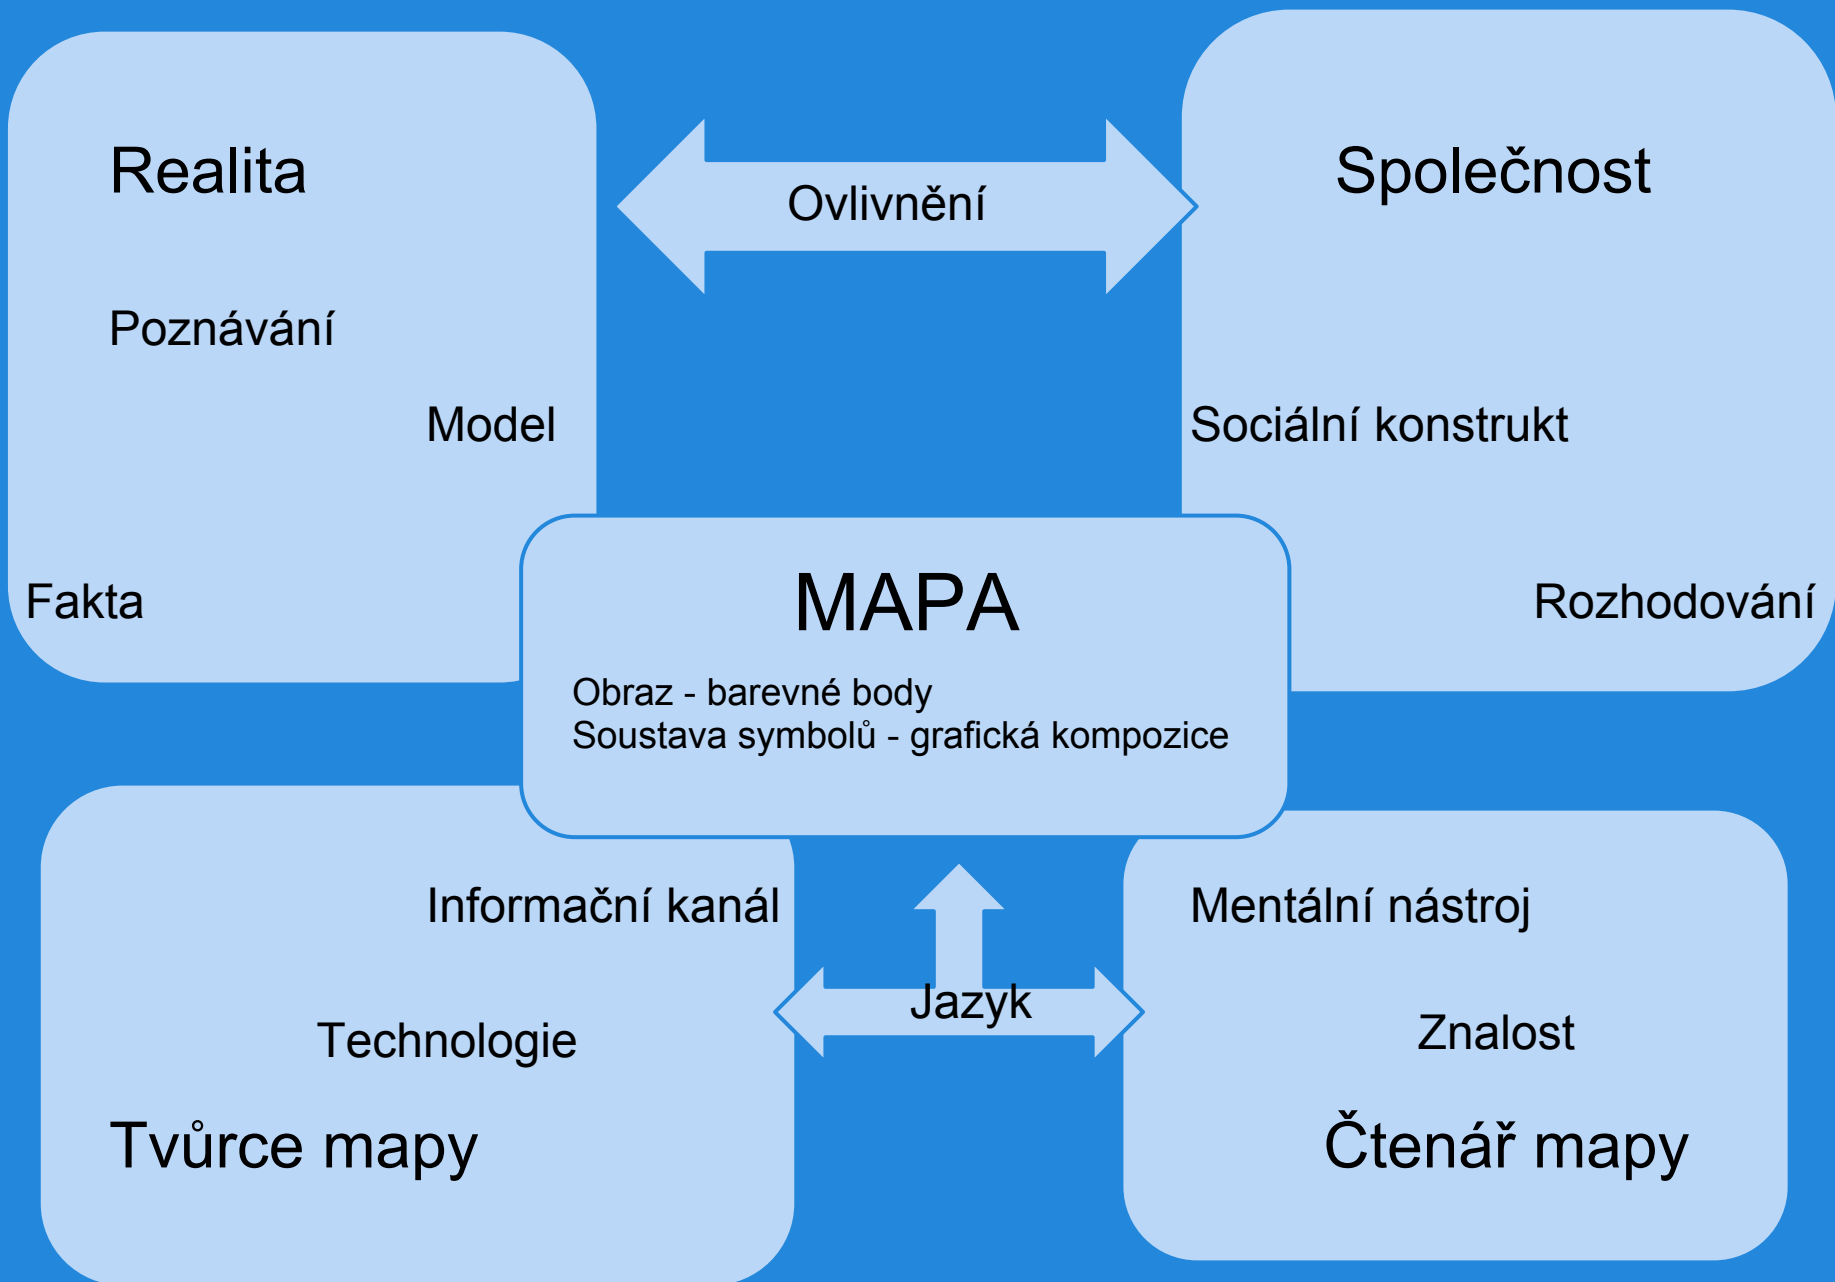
Realita

Poznávání

Model

Fakta

Ovlivnění

Společnost

Sociální konstrukt

Rozhodování

MAPA

Obraz - barevné body
Soustava symbolů - grafická kompozice

Informační kanál

Technologie

Tvůrce mapy

Jazyk

Mentální nástroj

Znalost

Čtenář mapy